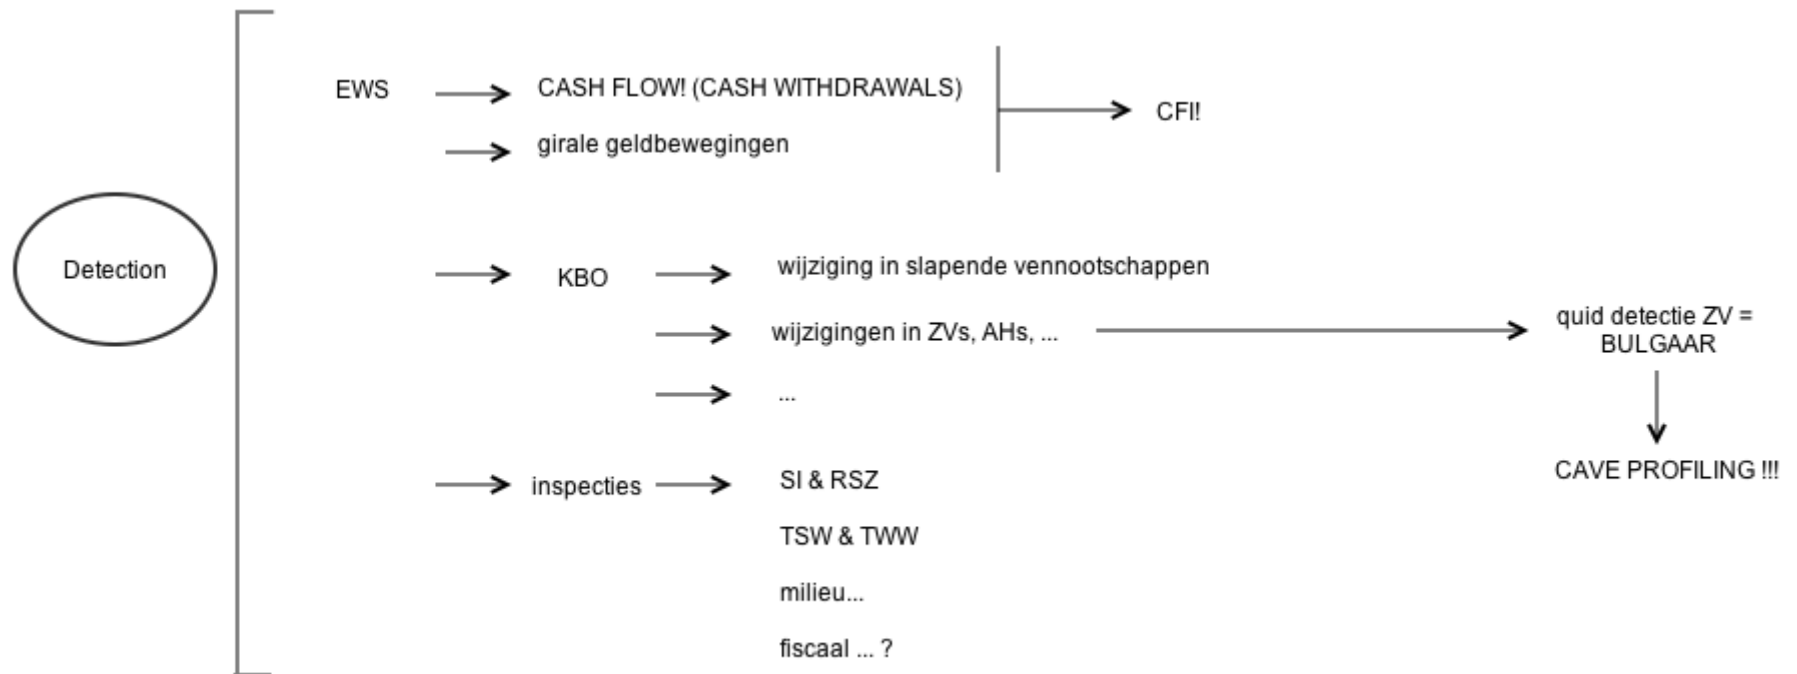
Detection

EWS

CASH FLOW! (CASH WITHDRAWALS)

girale geldbewegingen

CFI!

KBO

wijziging in slapende vennootschappen

wijzigingen in ZVs, AHs, ...

...

quid detectie ZV = BULGAAR

CAVE PROFILING !!!

inspecties

SI & RSZ

TSW & TWW

milieu...

fiscaal ... ?